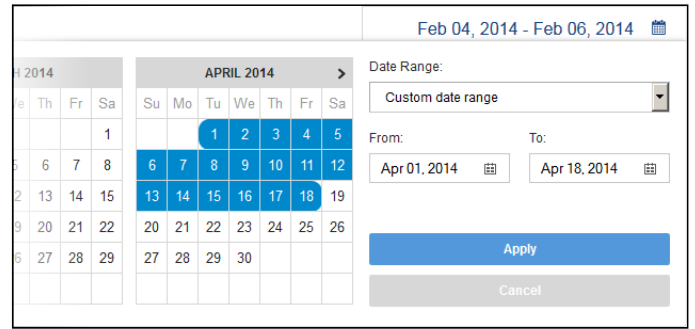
Feb 04, 2014 - Feb 06, 2014

H 2014

| e | Th | Fr | Sa |
|---|---|---|---|
| | | | 1 |
| 5 | 6 | 7 | 8 |
| 2 | 13 | 14 | 15 |
| 9 | 20 | 21 | 22 |
| 6 | 27 | 28 | 29 |

APRIL 2014 >

| Su | Mo | Tu | We | Th | Fr | Sa |
|---|---|---|---|---|---|---|
| | | 1 | 2 | 3 | 4 | 5 |
| 6 | 7 | 8 | 9 | 10 | 11 | 12 |
| 13 | 14 | 15 | 16 | 17 | 18 | 19 |
| 20 | 21 | 22 | 23 | 24 | 25 | 26 |
| 27 | 28 | 29 | 30 | | | |

Date Range:

Custom date range

From:

Apr 01, 2014

To:

Apr 18, 2014

Apply

Cancel